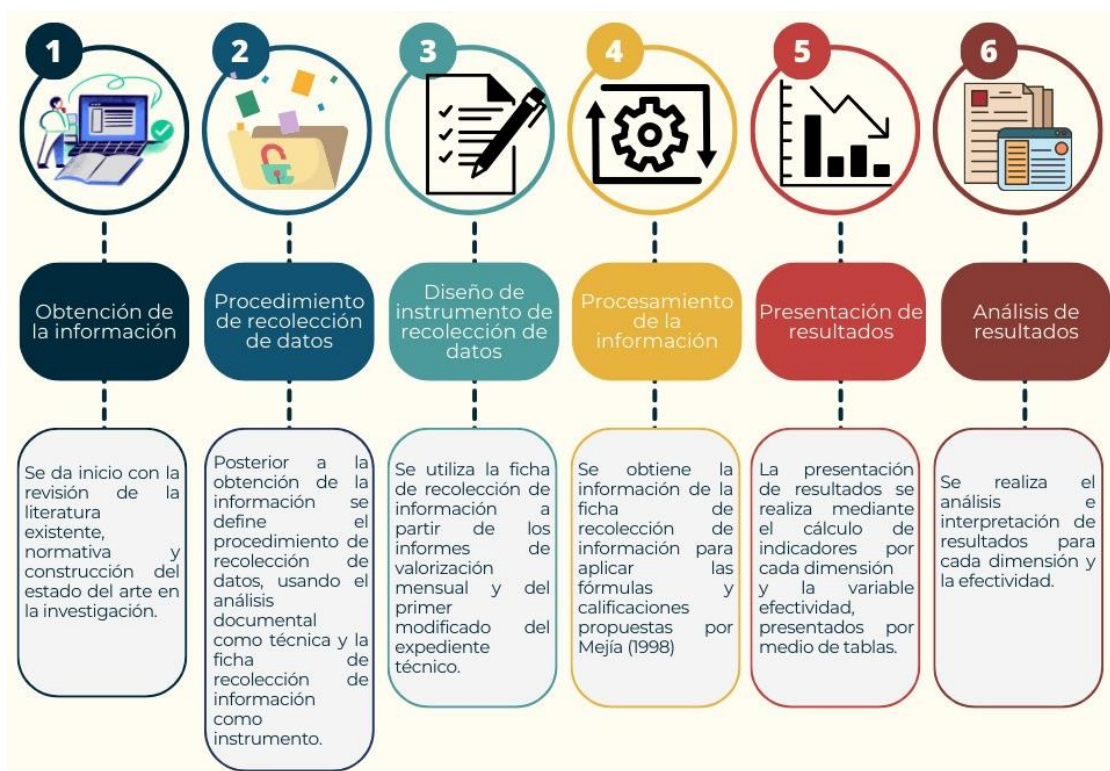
1

Obtención de la información

Se da inicio con la revisión de la literatura existente, normativa y construcción del estado del arte en la investigación.

2

Procedimiento de recolección de datos

Posterior a la obtención de la información se define el procedimiento de recolección de datos, usando el análisis documental como técnica y la ficha de recolección de información como instrumento.

3

Diseño de instrumento de recolección de datos

Se utiliza la ficha de recolección de información a partir de los informes de valorización mensual y del primer modificado del expediente técnico.

4

Procesamiento de la información

Se obtiene la información de la ficha de recolección de información para aplicar las fórmulas y calificaciones propuestas por Mejía (1998)

5

Presentación de resultados

La presentación de resultados se realiza mediante el cálculo de indicadores por cada dimensión y la variable efectividad, presentados por medio de tablas.

6

Análisis de resultados

Se realiza el análisis e interpretación de resultados para cada dimensión y la efectividad.